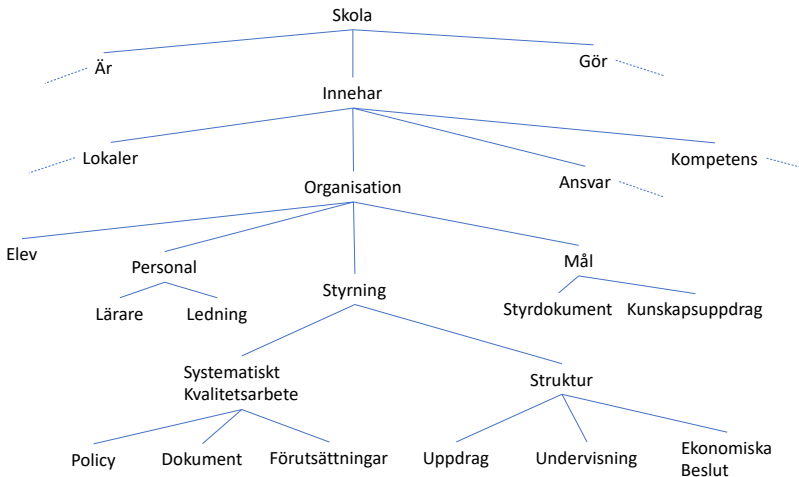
Skola

Är

Gör

Innehar

Lokaler

Kompetens

Organisation

Ansvar

Elev

Personal

Mål

Lärare

Ledning

Styrning

Styrdokument

Kunskapsuppdrag

Systematiskt Kvalitetsarbete

Struktur

Policy

Dokument

Förutsättningar

Uppdrag

Undervisning

Ekonomiska Beslut